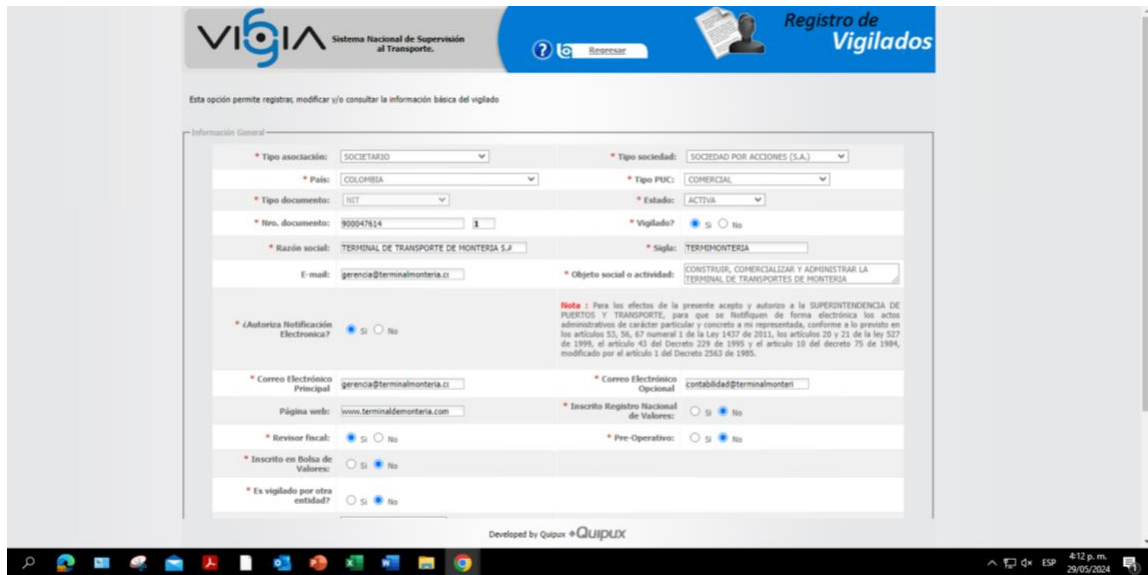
VIGIA Sistema Nacional de Supervisión al Transporte.

Regresar

Registro de Vigilados

Esta opción permite registrar, modificar y/o consultar la información básica del vigilado

Información General

| | | | |
|---|---|---|---|
| * Tipo asociación: | SOCIETARIO | * Tipo sociedad: | SOCIEDAD POR ACCIONES (S.A.) |
| * País: | COLOMBIA | * Tipo PUC: | COMERCIAL |
| * Tipo documento: | NIT | * Estado: | ACTIVA |
| * Nro. documento: | 900047614 1 | * Vigilado? | Si No |
| * Razón social: | TERMINAL DE TRANSPORTE DE MONTERIA S.A | * Sigla: | TERMIMONTERIA |
| E-mail: | gerencia@terminalmonteria.c | * Objeto social o actividad: | CONSTRUIR, COMERCIALIZAR Y ADMINISTRAR LA TERMINAL DE TRANSPORTES DE MONTERIA |
| * ¿Autoriza Notificación Electronica? | Si No | | Nota : Para los efectos de la presente acepto y autorizo a la SUPERINTENDENCIA DE PUERTOS Y TRANSPORTE, para que se Notifiquen de forma electrónica los actos administrativos de carácter particular y concreto a mi representada, conforme a lo previsto en los artículos 53, 56, 67 numeral 1 de la Ley 1437 de 2011, los artículos 20 y 21 de la ley 527 de 1999, el artículo 43 del Decreto 229 de 1995 y el artículo 10 del decreto 75 de 1984, modificado por el artículo 1 del Decreto 2563 de 1985. |
| * Correo Electrónico Principal | gerencia@terminalmonteria.c | * Correo Electrónico Opcional | contabilidad@terminalmonteri |
| Página web: | www.terminaldemonteria.com | * Inscrito Registro Nacional de Valores: | Si No |
| * Revisor fiscal: | Si No | * Pre-Operativo: | Si No |
| * Inscrito en Bolsa de Valores: | Si No | | |
| * Es vigilado por otra entidad? | Si No | | |

Developed by Quipux QUIPUX

ESP 4:12 p. m. 29/05/2024